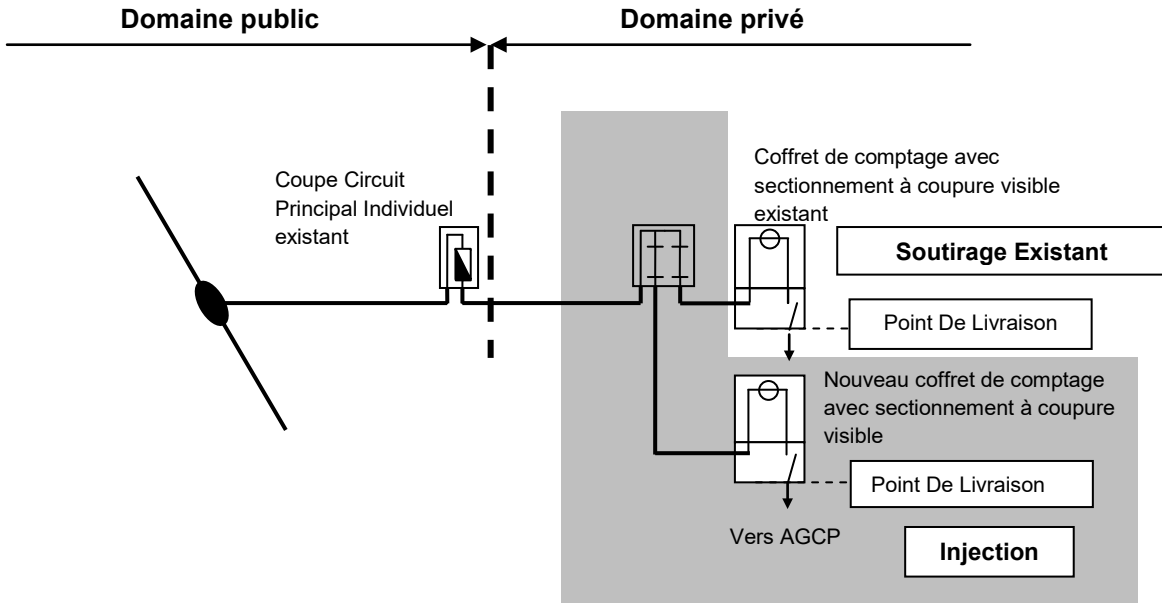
Domaine public

Domaine privé

Coupe Circuit Principal Individuel existant

Coffret de comptage avec sectionnement à coupure visible existant

Soutirage Existant

Point De Livraison

Nouveau coffret de comptage avec sectionnement à coupure visible

Point De Livraison

Vers AGCP

Injection